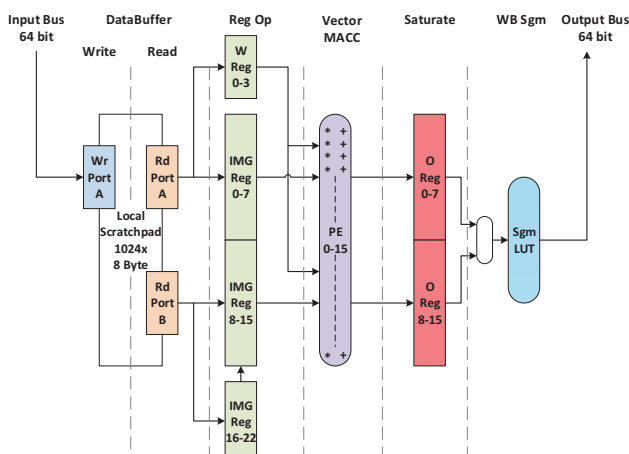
Input Bus
64 bit

DataBuffer

Write

Read

Reg Op

Vector
MACC

Saturate

WB Sgm

Output Bus
64 bit

W
Reg
0-3

Wr
Port
A

Rd
Port
A

IMG
Reg
0-7

Local
Scratchpad
1024x
8 Byte

Rd
Port
B

IMG
Reg
8-15

IMG
Reg
16-22

* +
* +
* +
* +

PE
0-15

* +

O
Reg
0-7

O
Reg
8-15

Sgm
LUT